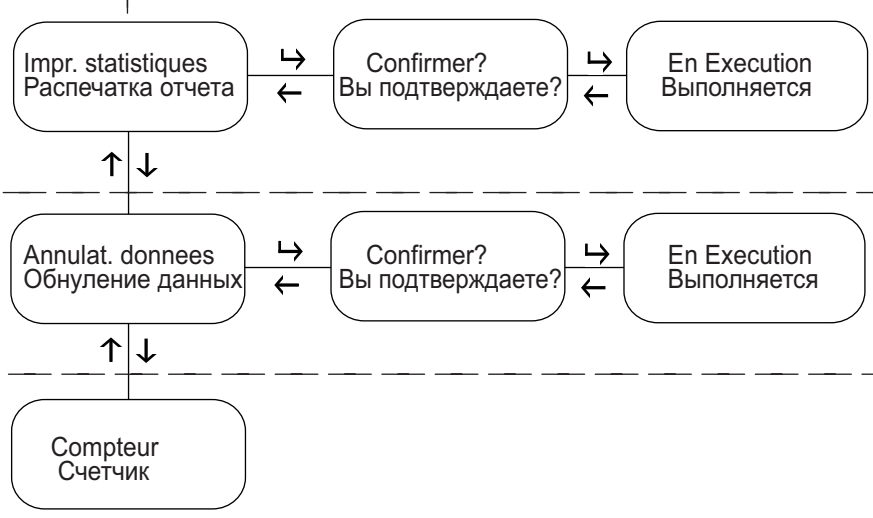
Impr. statistiques
Распечатка отчета

↳
←

Confirmer?
Вы подтверждаете?

↳
←

En Execution
Выполняется

↑ ↓

Annulat. donnees
Обнуление данных

↳
←

Confirmer?
Вы подтверждаете?

↳
←

En Execution
Выполняется

↑ ↓

Compteur
Счетчик